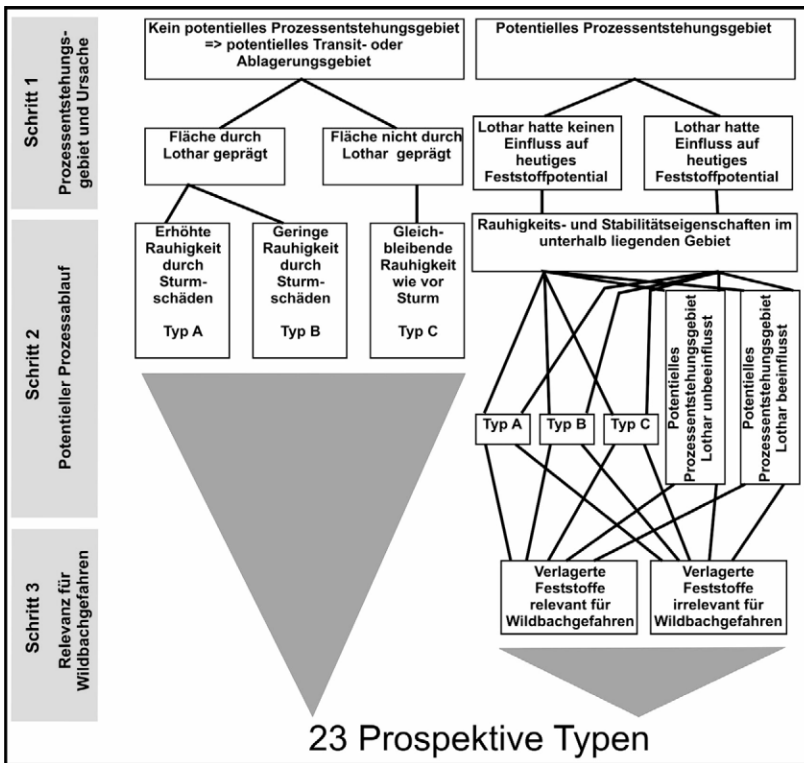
Schritt 1
Prozessentstehungsgebiet und Ursache

Schritt 2
Potentieller Prozessablauf

Schritt 3
Relevanz für Wildbachgefahren

Kein potentielles Prozessentstehungsgebiet => potentielles Transit- oder Ablagerungsgebiet

Fläche durch Lothar geprägt

Fläche nicht durch Lothar geprägt

Erhöhte Rauhigkeit durch Sturmschäden

Typ A

Geringe Rauhigkeit durch Sturmschäden

Typ B

Gleichbleibende Rauhigkeit wie vor Sturm

Typ C

Potentielles Prozessentstehungsgebiet

Lothar hatte keinen Einfluss auf heutiges Feststoffpotential

Lothar hatte Einfluss auf heutiges Feststoffpotential

Rauhigkeits- und Stabilitätseigenschaften im unterhalb liegenden Gebiet

Typ A

Typ B

Typ C

Potentielles Prozessentstehungsgebiet Lothar unbeeinflusst

Potentielles Prozessentstehungsgebiet Lothar beeinflusst

Verlagerte Feststoffe relevant für Wildbachgefahren

Verlagerte Feststoffe irrelevant für Wildbachgefahren

23 Prospektive Typen